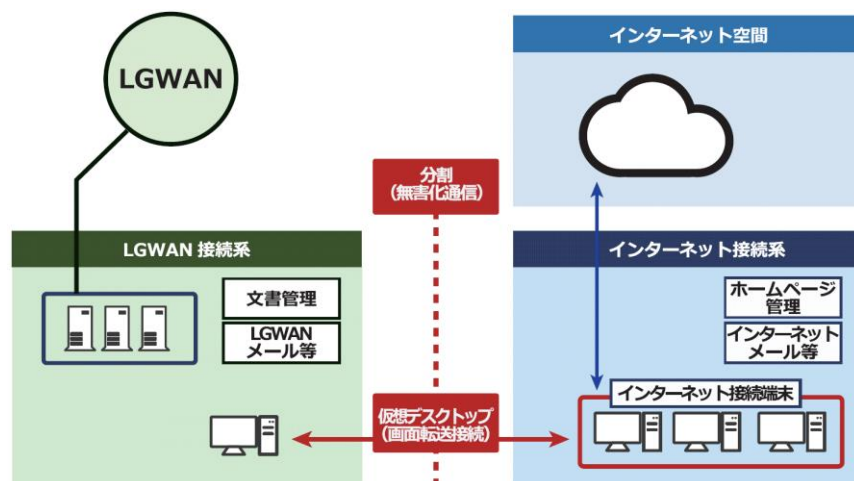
LGWAN

インターネット空間

分割
(無害化通信)

LGWAN 接続系

インターネット接続系

文書管理

LGWAN
メール等

ホームページ
管理

インターネット
メール等

インターネット接続端末

仮想デスクトップ
(画面転送接続)